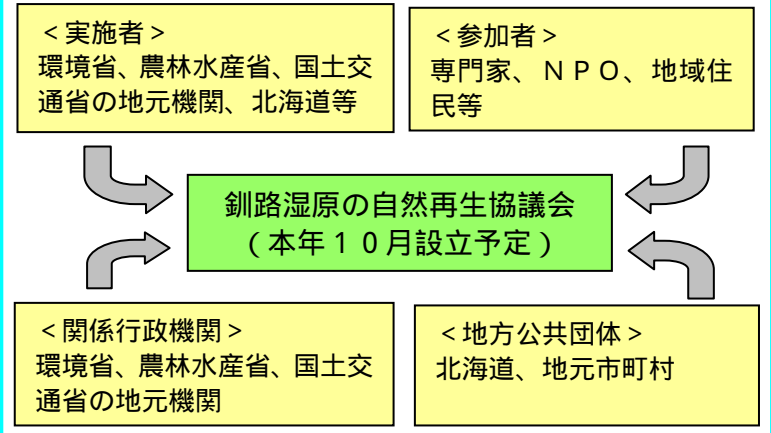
＜実施者＞
環境省、農林水産省、国土交通省の地元機関、北海道等

＜参加者＞
専門家、ＮＰＯ、地域住民等

釧路湿原の自然再生協議会
（本年１０月設立予定）

＜関係行政機関＞
環境省、農林水産省、国土交通省の地元機関

＜地方公共団体＞
北海道、地元市町村